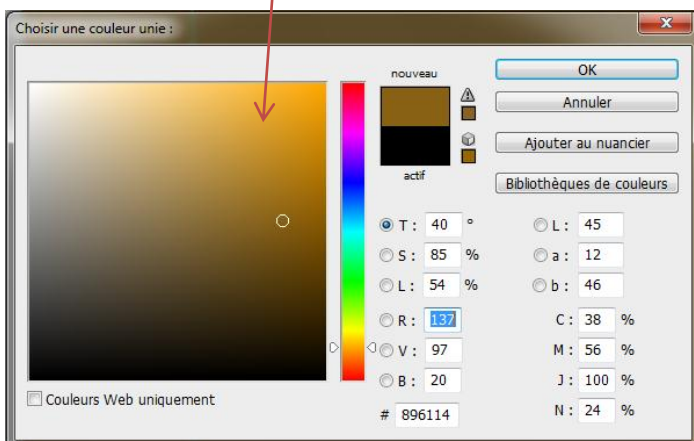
Choisir une couleur unie :

nouveau

actif

OK

Annuler

Ajouter au nuancier

Bibliothèques de couleurs

T : 40 °

S : 85 %

L : 54 %

R : 137

V : 97

B : 20

# 896114

L : 45

a : 12

b : 46

C : 38 %

M : 56 %

J : 100 %

N : 24 %

Couleurs Web uniquement